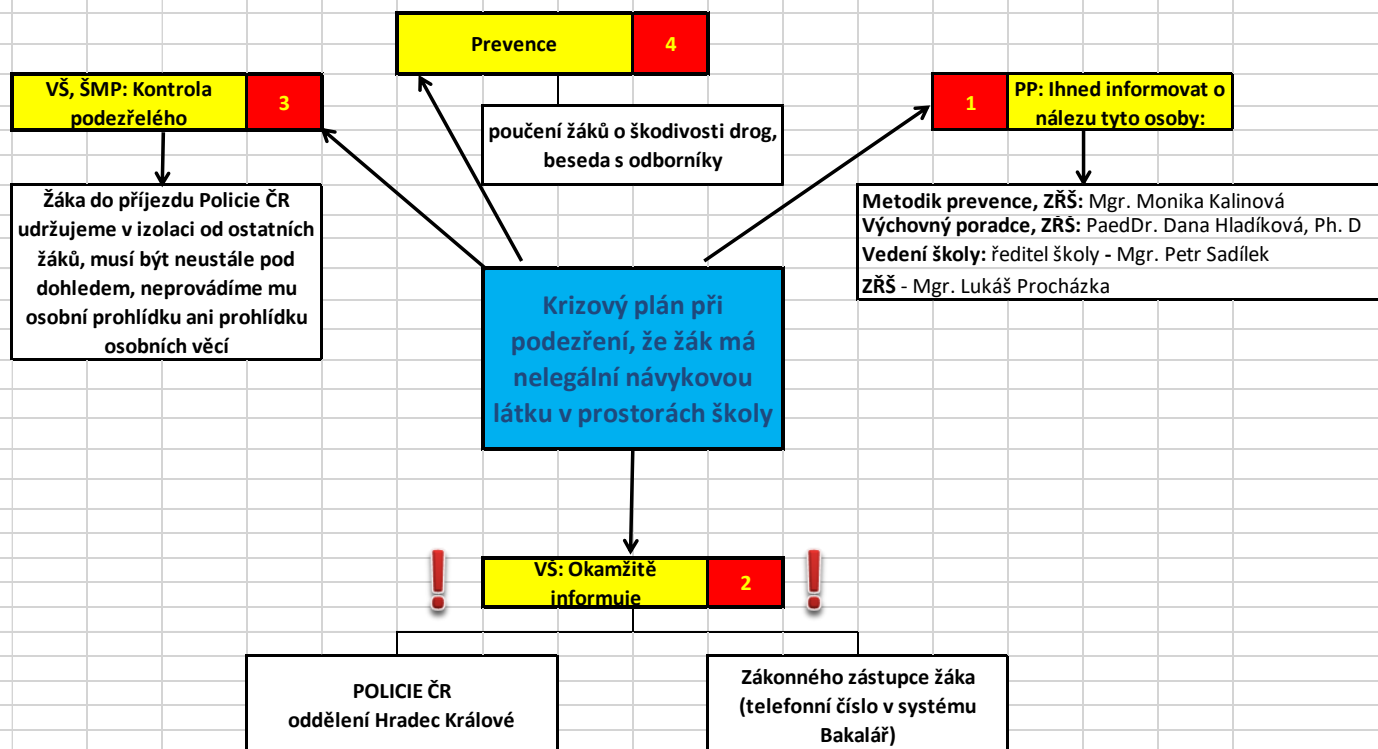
Prevence
4

VŠ, ŠMP: Kontrola podezřelého
3

poučení žáků o škodivosti drog, beseda s odborníky

1
PP: Ihned informovat o nálezu tyto osoby:

Žáka do příjezdu Policie ČR udržujeme v izolaci od ostatních žáků, musí být neustále pod dohledem, neprovádíme mu osobní prohlídku ani prohlídku osobních věcí

Metodik prevence, ZŘŠ: Mgr. Monika Kalinová
Výchovný poradce, ZŘŠ: PaedDr. Dana Hladíková, Ph. D
Vedení školy: ředitel školy - Mgr. Petr Sadílek
ZŘŠ - Mgr. Lukáš Procházka

Krizový plán při podezření, že žák má nelegální návykovou látku v prostorách školy

VŠ: Okamžitě informuje
2

POLICIE ČR
oddělení Hradec Králové

Zákonného zástupce žáka (telefonní číslo v systému Bakalář)